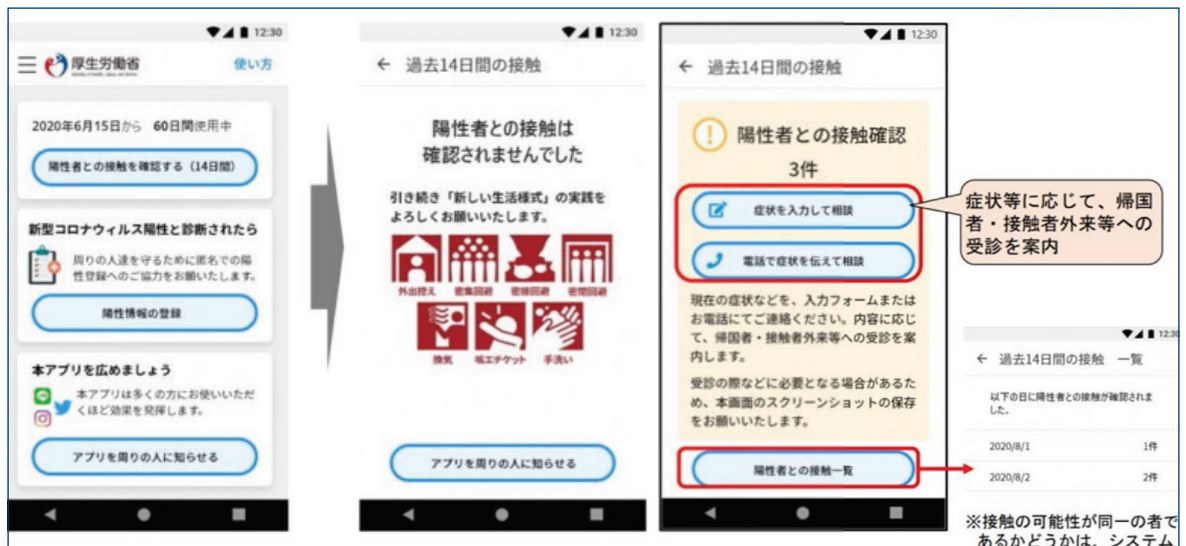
12:30

厚生労働省
使い方

2020年6月15日から 60日間使用中

陽性者との接触を確認する（14日間）

新型コロナウィルス陽性と診断されたら

周りの人達を守るために匿名での陽性登録へのご協力をお願いいたします。

陽性情報の登録

本アプリを広めましょう

本アプリは多くの方にお使いいただくほど効果を発揮します。

アプリを周りの人に知らせる

12:30

← 過去14日間の接触

陽性者との接触は確認されませんでした

引き続き「新しい生活様式」の実践をよろしくお願いいたします。

外出控え
密集回避
密接回避
密閉回避
換気
咳エチケット
手洗い

アプリを周りの人に知らせる

12:30

← 過去14日間の接触

陽性者との接触確認
3件

症状を入力して相談

電話で症状を伝えて相談

現在の症状などを、入力フォームまたはお電話にてご連絡ください。内容に応じて、帰国者・接触者外来等への受診を案内します。

受診の際などに必要となる場合があるため、本画面のスクリーンショットの保存をお願いいたします。

陽性者との接触一覧

症状等に応じて、帰国者・接触者外来等への受診を案内

12:30

← 過去14日間の接触 一覧

以下の日に陽性者との接触が確認されました。

| 2020/8/1 | 1件 |
|---|---|
| 2020/8/2 | 2件 |

※接触の可能性が同一の者であるかどうかは、システム